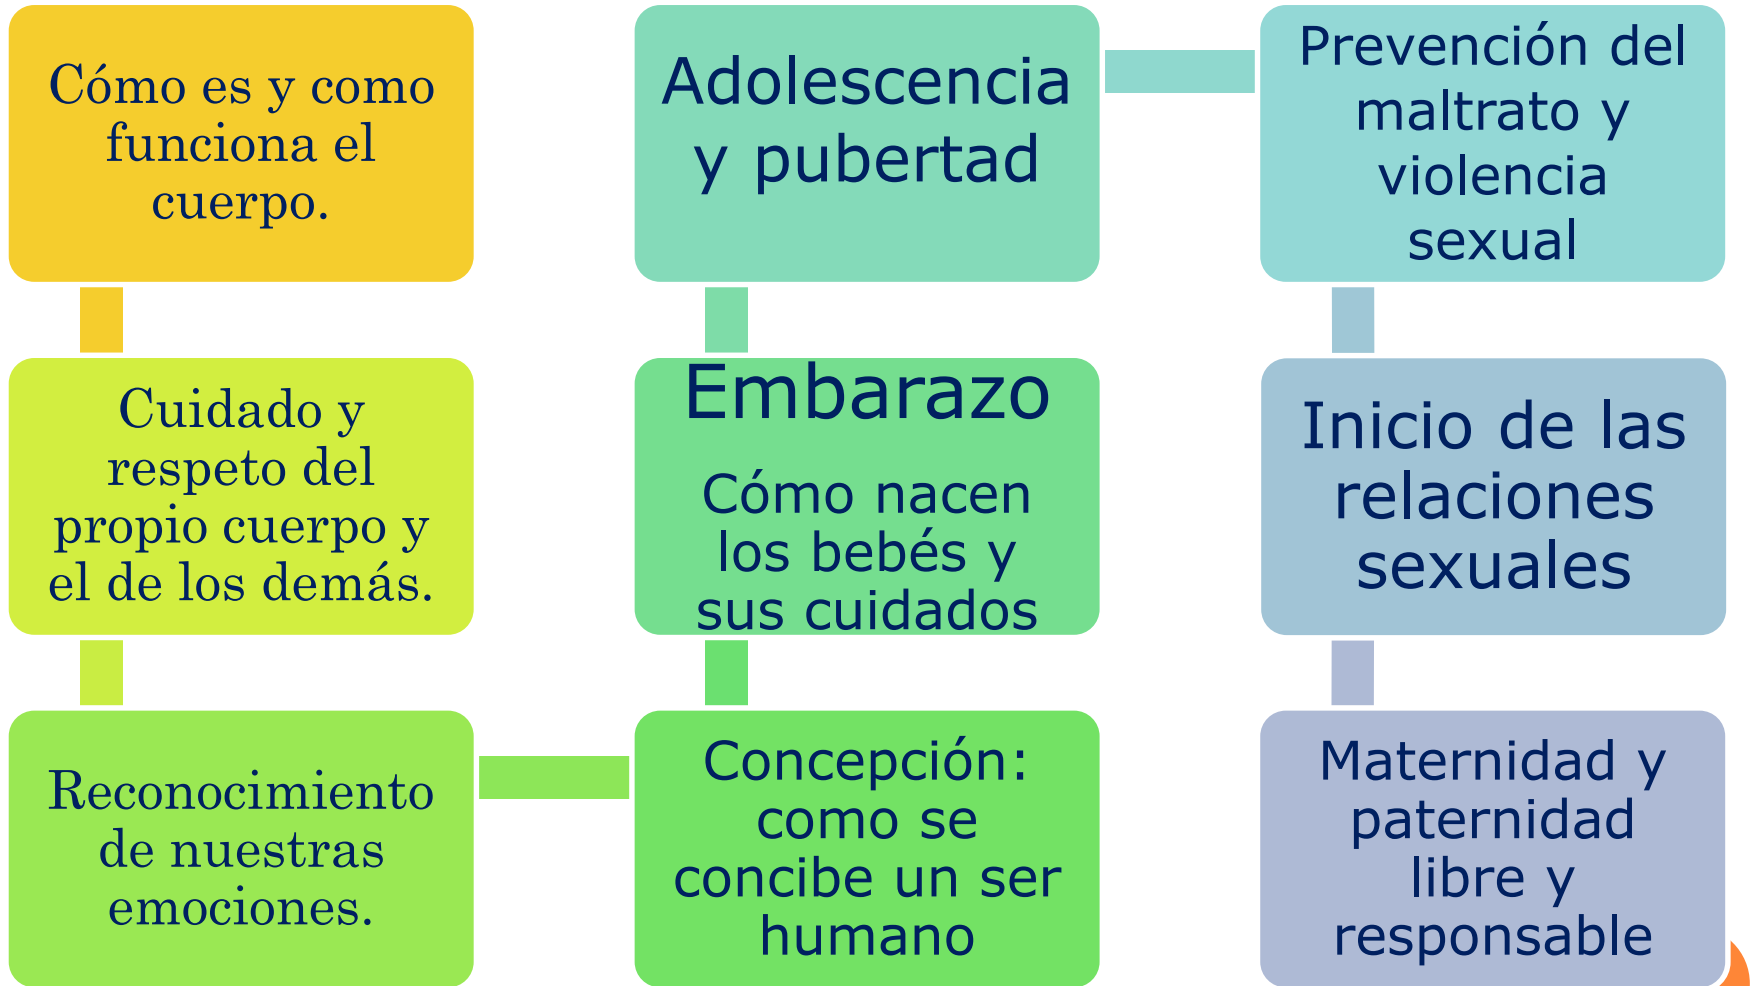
Cómo es y como funciona el cuerpo.

Cuidado y respeto del propio cuerpo y el de los demás.

Reconocimiento de nuestras emociones.

Concepción: como se concibe un ser humano

Embarazo

Cómo nacen los bebés y sus cuidados

Adolescencia y pubertad

Prevención del maltrato y violencia sexual

Inicio de las relaciones sexuales

Maternidad y paternidad libre y responsable